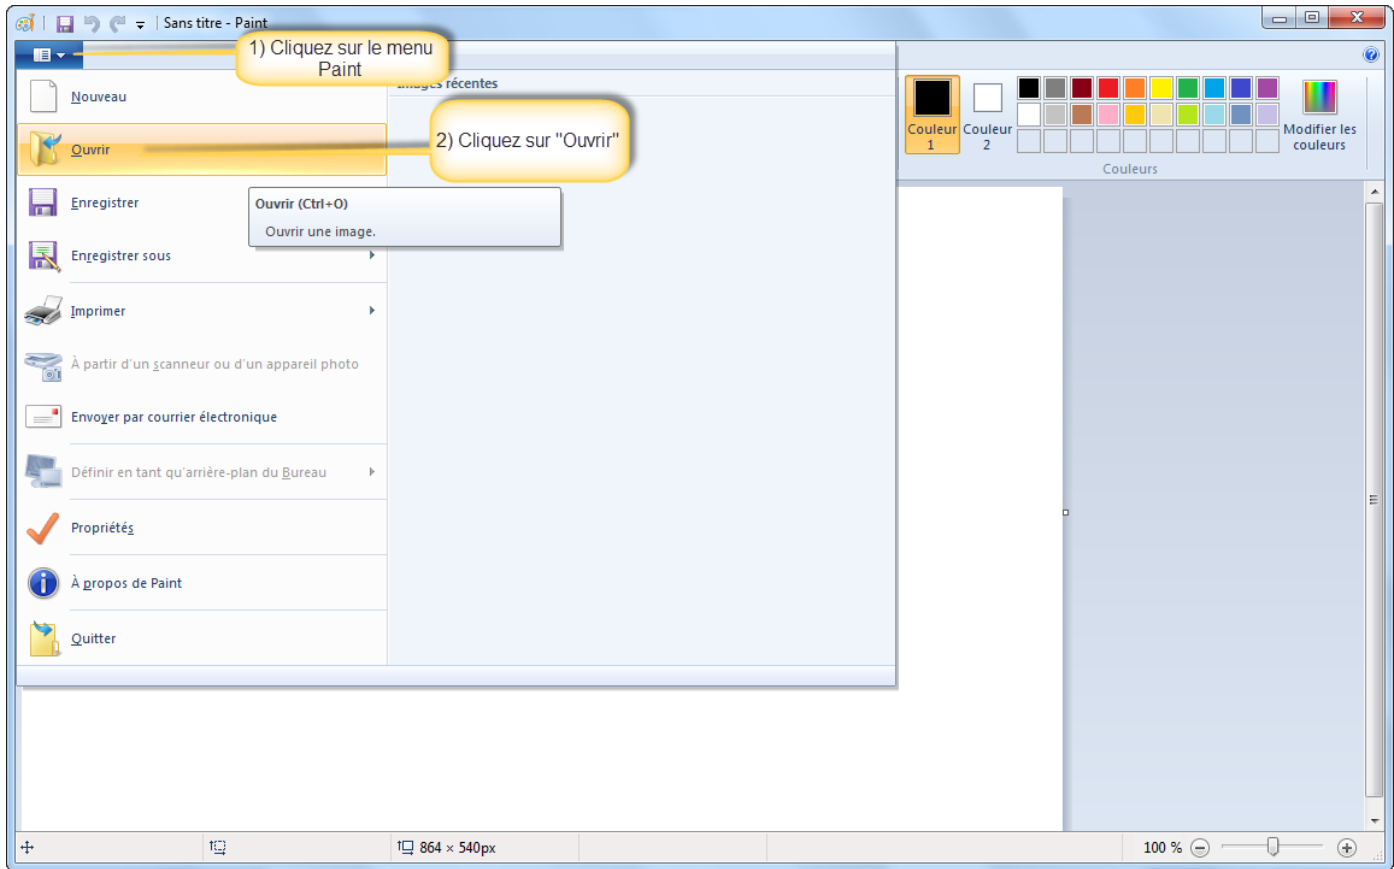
Sans titre - Paint

1) Cliquez sur le menu Paint

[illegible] récentes

Nouveau

Ouvrir

2) Cliquez sur "Ouvrir"

Enregistrer

Ouvrir (Ctrl+O)

Ouvrir une image.

Enregistrer sous

Imprimer

À partir d'un scanneur ou d'un appareil photo

Envoyer par courrier électronique

Définir en tant qu'arrière-plan du Bureau

Propriétés

À propos de Paint

Quitter

Couleur 1

Couleur 2

Modifier les couleurs

Couleurs

864 × 540px

100 %